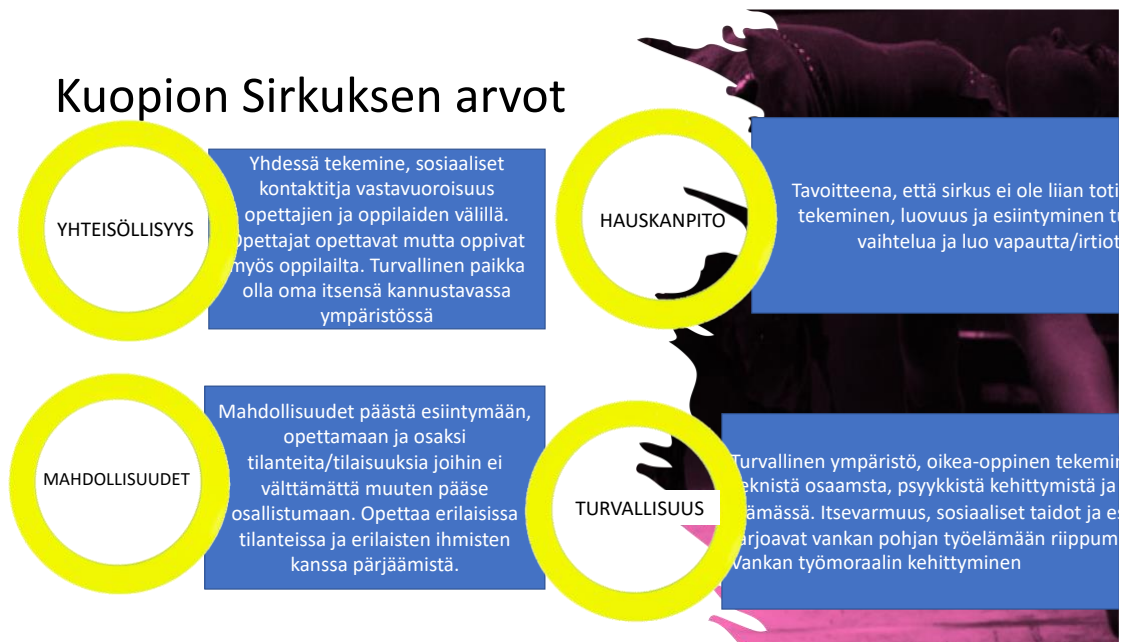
Kuopion Sirkuksen arvot

YHTEISÖLLISYYS

Yhdessä tekemine, sosiaaliset kontaktitja vastavuoroisuus opettajien ja oppilaiden välillä. Opettajat opettavat mutta oppivat myös oppilailta. Turvallinen paikka olla oma itsensä kannustavassa ympäristössä

HAUSKANPITO

Tavoitteena, että sirkus ei ole liian toti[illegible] tekeminen, luovuus ja esiintyminen tu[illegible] vaihtelua ja luo vapautta/irtiot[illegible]

MAHDOLLISUUDET

Mahdollisuudet päästä esiintymään, opettamaan ja osaksi tilanteita/tilaisuuksia joihin ei välttämättä muuten pääse osallistumaan. Opettaa erilaisissa tilanteissa ja erilaisten ihmisten kanssa pärjäämistä.

TURVALLISUUS

Turvallinen ympäristö, oikea-oppinen tekemi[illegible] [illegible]eknistä osaamsta, psyykkistä kehittymistä ja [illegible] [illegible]ämässä. Itsevarmuus, sosiaaliset taidot ja e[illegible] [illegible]arjoavat vankan pohjan työelämään riippum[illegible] Vankan työmoraalin kehittyminen